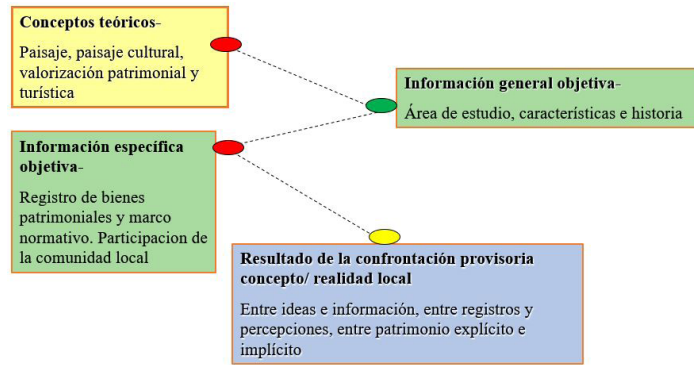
**Conceptos teóricos**-

Paisaje, paisaje cultural, valorización patrimonial y turística

**Información general objetiva**-

Área de estudio, características e historia

**Información específica objetiva**-

Registro de bienes patrimoniales y marco normativo. Participacion de la comunidad local

**Resultado de la confrontación provisoria concepto/ realidad local**

Entre ideas e información, entre registros y percepciones, entre patrimonio explícito e implícito